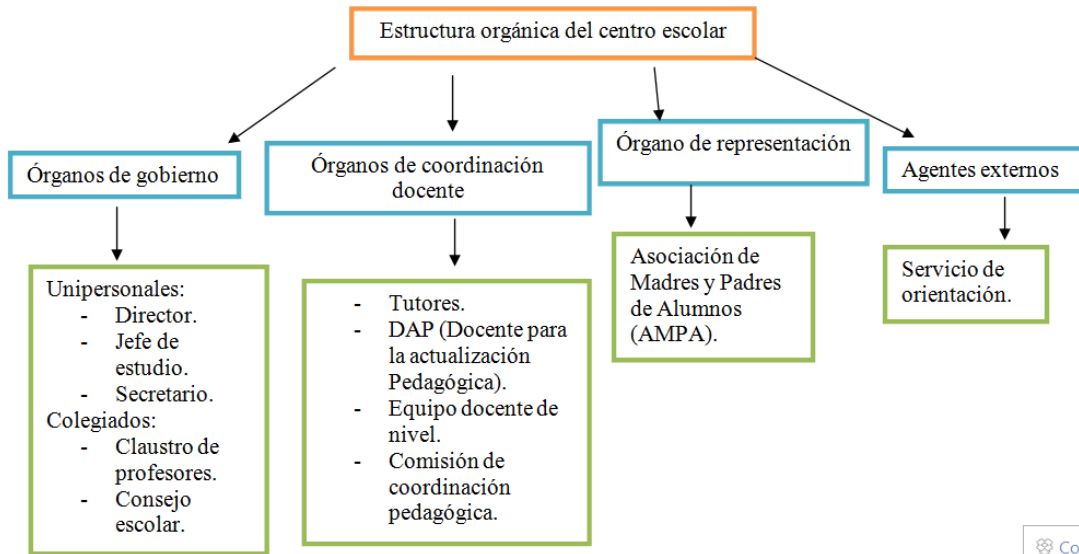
Estructura orgánica del centro escolar

Órganos de gobierno

Órganos de coordinación docente

Órgano de representación

Agentes externos

Unipersonales:
- Director.
- Jefe de estudio.
- Secretario.
Colegiados:
- Claustro de profesores.
- Consejo escolar.

- Tutores.
- DAP (Docente para la actualización Pedagógica).
- Equipo docente de nivel.
- Comisión de coordinación pedagógica.

Asociación de Madres y Padres de Alumnos (AMPA).

Servicio de orientación.

Co